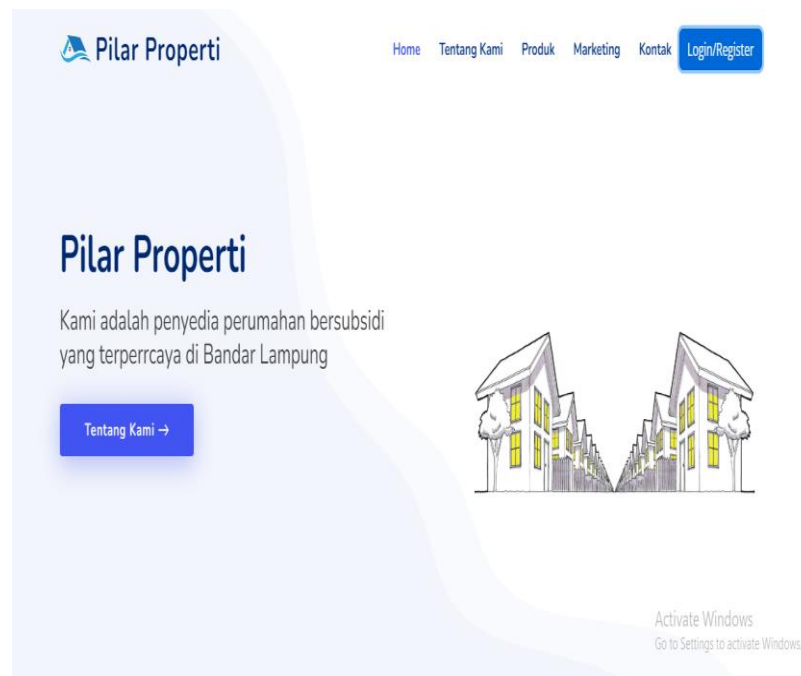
Pilar Properti

Home Tentang Kami Produk Marketing Kontak Login/Register

Pilar Properti

Kami adalah penyedia perumahan bersubsidi yang terperrcaya di Bandar Lampung

Tentang Kami →

Activate Windows
Go to Settings to activate Windows